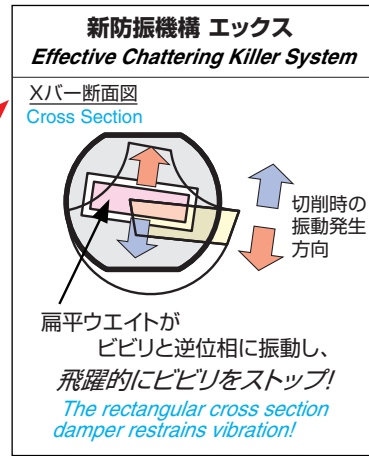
新防振機構 エックス
Effective Chattering Killer System

Xバー断面図
Cross Section

切削時の振動発生方向

扁平ウエイトが
ビビリと逆位相に振動し、
飛躍的にビビリをストップ!

The rectangular cross section damper restrains vibration!